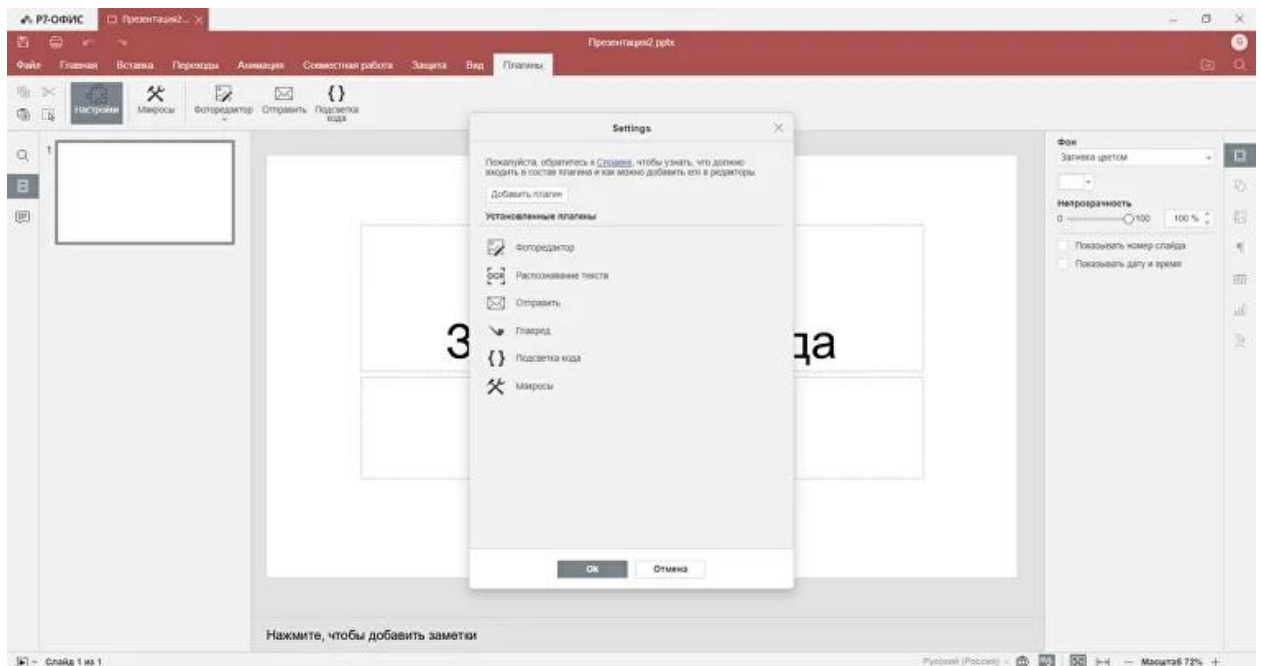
Р7-ОФИС
Презентация2...

Презентация2.pptx

Файл Главная Вставка Переходы Анимация Совместная работа Защита Вид Плагины

Настройки Макросы Фоторедактор Отправить Подсветка кода

1

Settings

Пожалуйста, обратитесь к Справке, чтобы узнать, что должно входить в состав плагина и как можно добавить его в редакторы.

Добавить плагин

Установленные плагины

Фоторедактор
Распознавание текста
Отправить
Главред
Подсветка кода
Макросы

OK Отмена

З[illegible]да

Нажмите, чтобы добавить заметки

Фон
Заливка цветом
Непрозрачность
0 100 100 %
Показывать номер слайда
Показывать дату и время

Слайд 1 из 1

Русский (Россия) Масштаб 72%